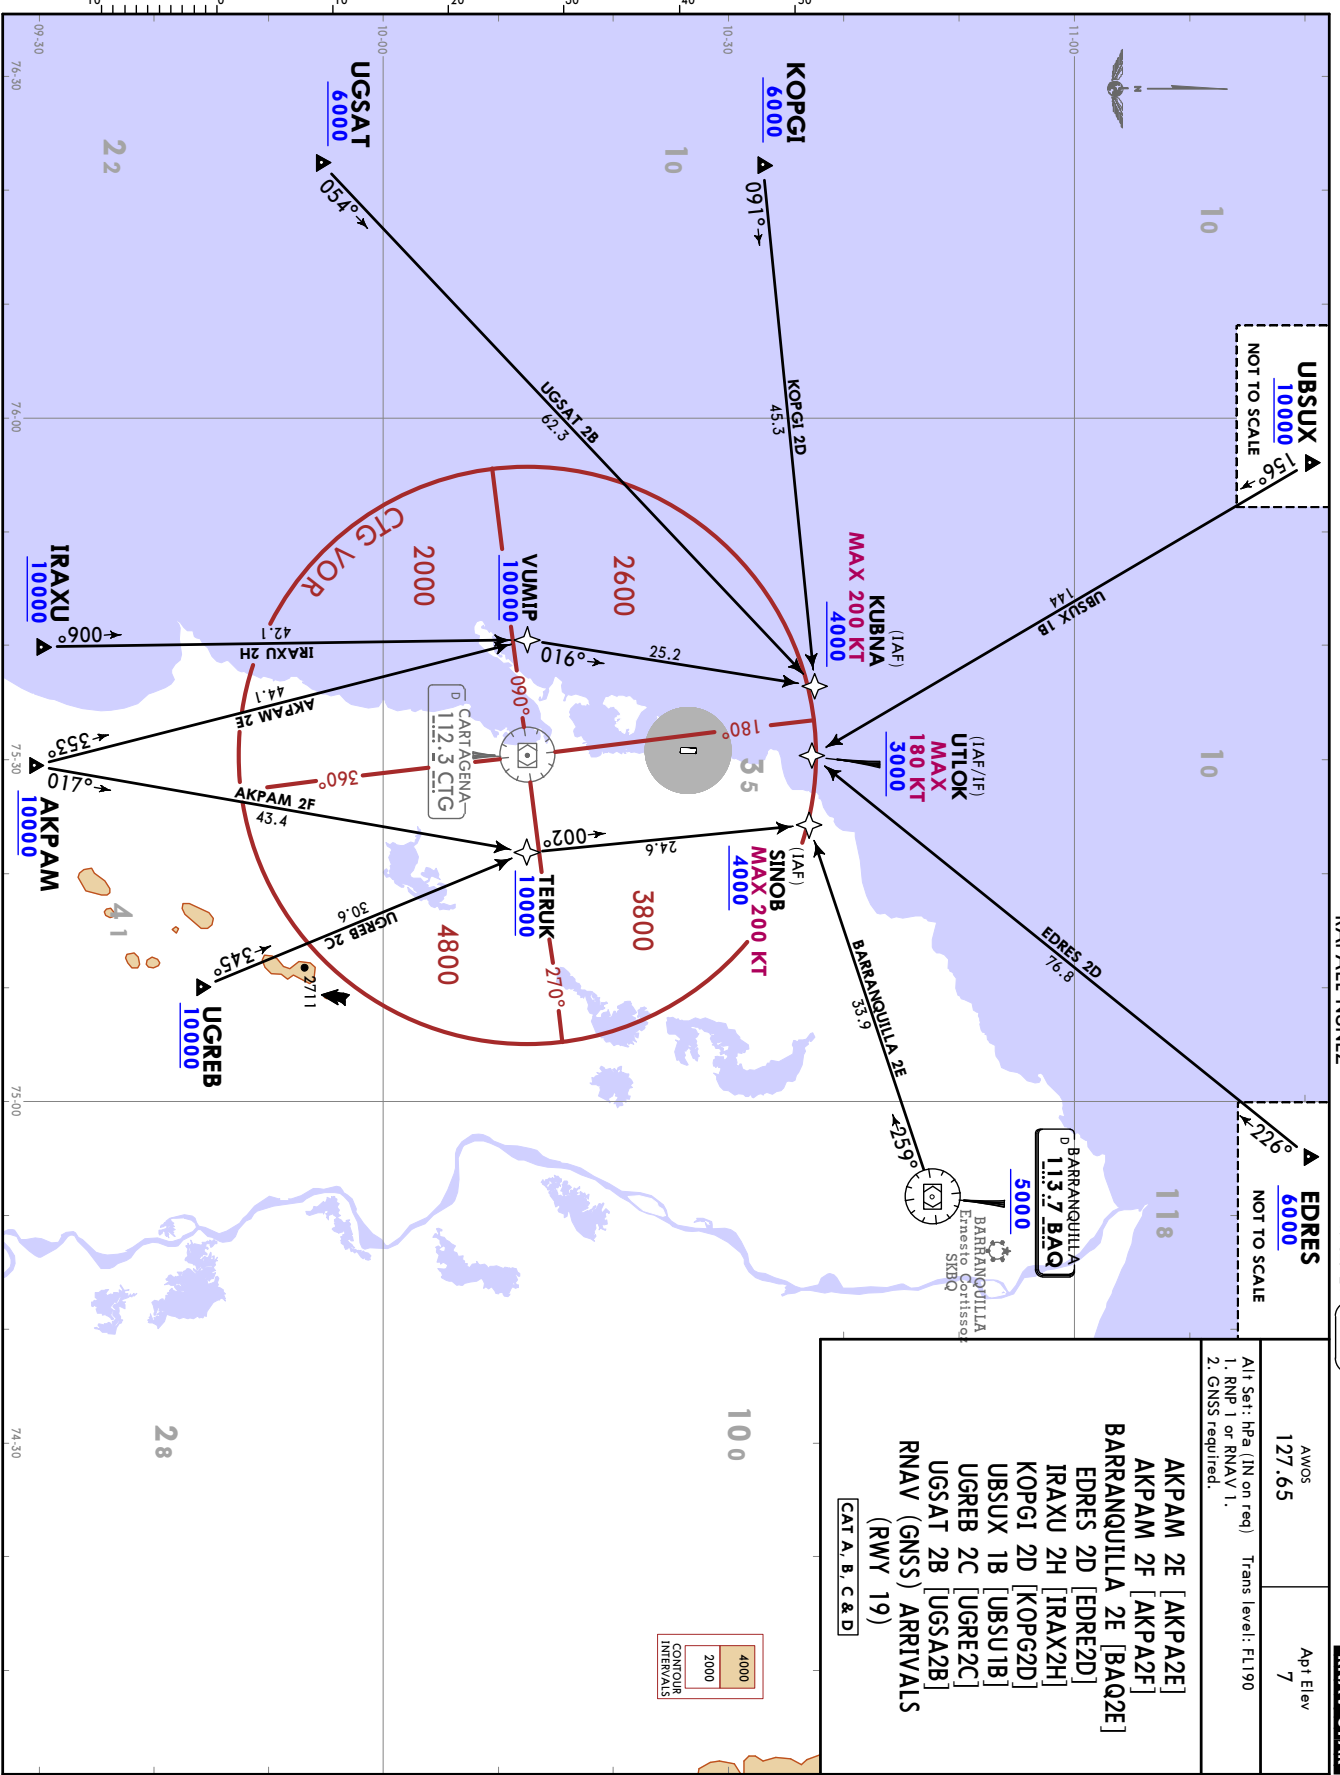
UGSAT
6000
054°

KOPGI
6000
091°

UBSUX
10000
NOT TO SCALE
156°

EDRES
6000
NOT TO SCALE
226°

UGSAT 2B
62.3

KOPGI 2D
45.3

UBSUX 1B
144

EDRES 2D
76.8

(IAF)
KUBNA
MAX 200 KT
4000

(IAF/IF)
UTLOK
MAX
180 KT
3000

(IAF)
SINOB
MAX 200 KT
4000

VUMIP
10000
016°
25.2

TERUK
10000
002°
24.6

IRAXU
10000
006°
IRAXU 2H
42.1

AKPAM
10000
353°
017°
AKPAM 2E
44.1
AKPAM 2F
43.4

UGREB
10000
345°
UGREB 2C
30.6

BARRANQUILLA 2E
33.9
259°

CTG VOR
2000
2600
3800
4800
090°
180°
270°
360°

CARTAGENA
112.3 CTG

BARRANQUILLA
113.7 BAQ
5000
BARRANQUILLA
Ernesto Cortissoz
SKBQ

2711

22
10
10
10
35
41
118
28
100

CONTOUR INTERVALS
4000
2000

AWOS
127.65
Apt Elev
7
Alt Set: hPa (IN on req) Trans level: FL190
1. RNP 1 or RNAV 1.
2. GNSS required.

AKPAM 2E [AKPA2E]
AKPAM 2F [AKPA2F]
BARRANQUILLA 2E [BAQ2E]
EDRES 2D [EDRE2D]
IRAXU 2H [IRAX2H]
KOPGI 2D [KOPG2D]
UBSUX 1B [UBSU1B]
UGREB 2C [UGRE2C]
UGSAT 2B [UGSA2B]
RNAV (GNSS) ARRIVALS
(RWY 19)
CAT A, B, C & D